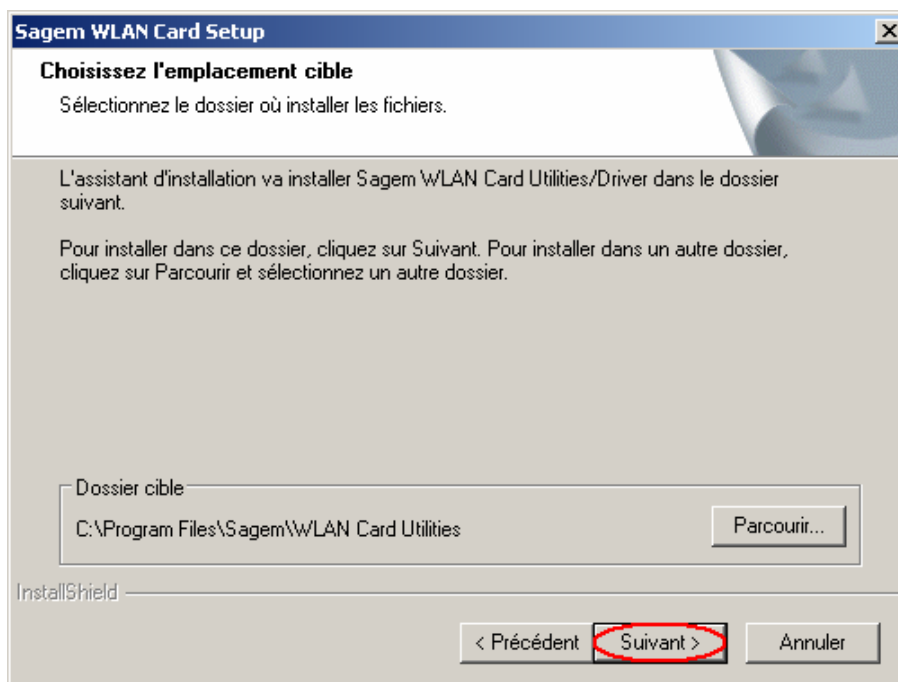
Sagem WLAN Card Setup

Choisissez l'emplacement cible

Sélectionnez le dossier où installer les fichiers.

L'assistant d'installation va installer Sagem WLAN Card Utilities/Driver dans le dossier suivant.

Pour installer dans ce dossier, cliquez sur Suivant. Pour installer dans un autre dossier, cliquez sur Parcourir et sélectionnez un autre dossier.

Dossier cible

C:\Program Files\Sagem\WLAN Card Utilities

Parcourir...

InstallShield

< Précédent

Suivant >

Annuler